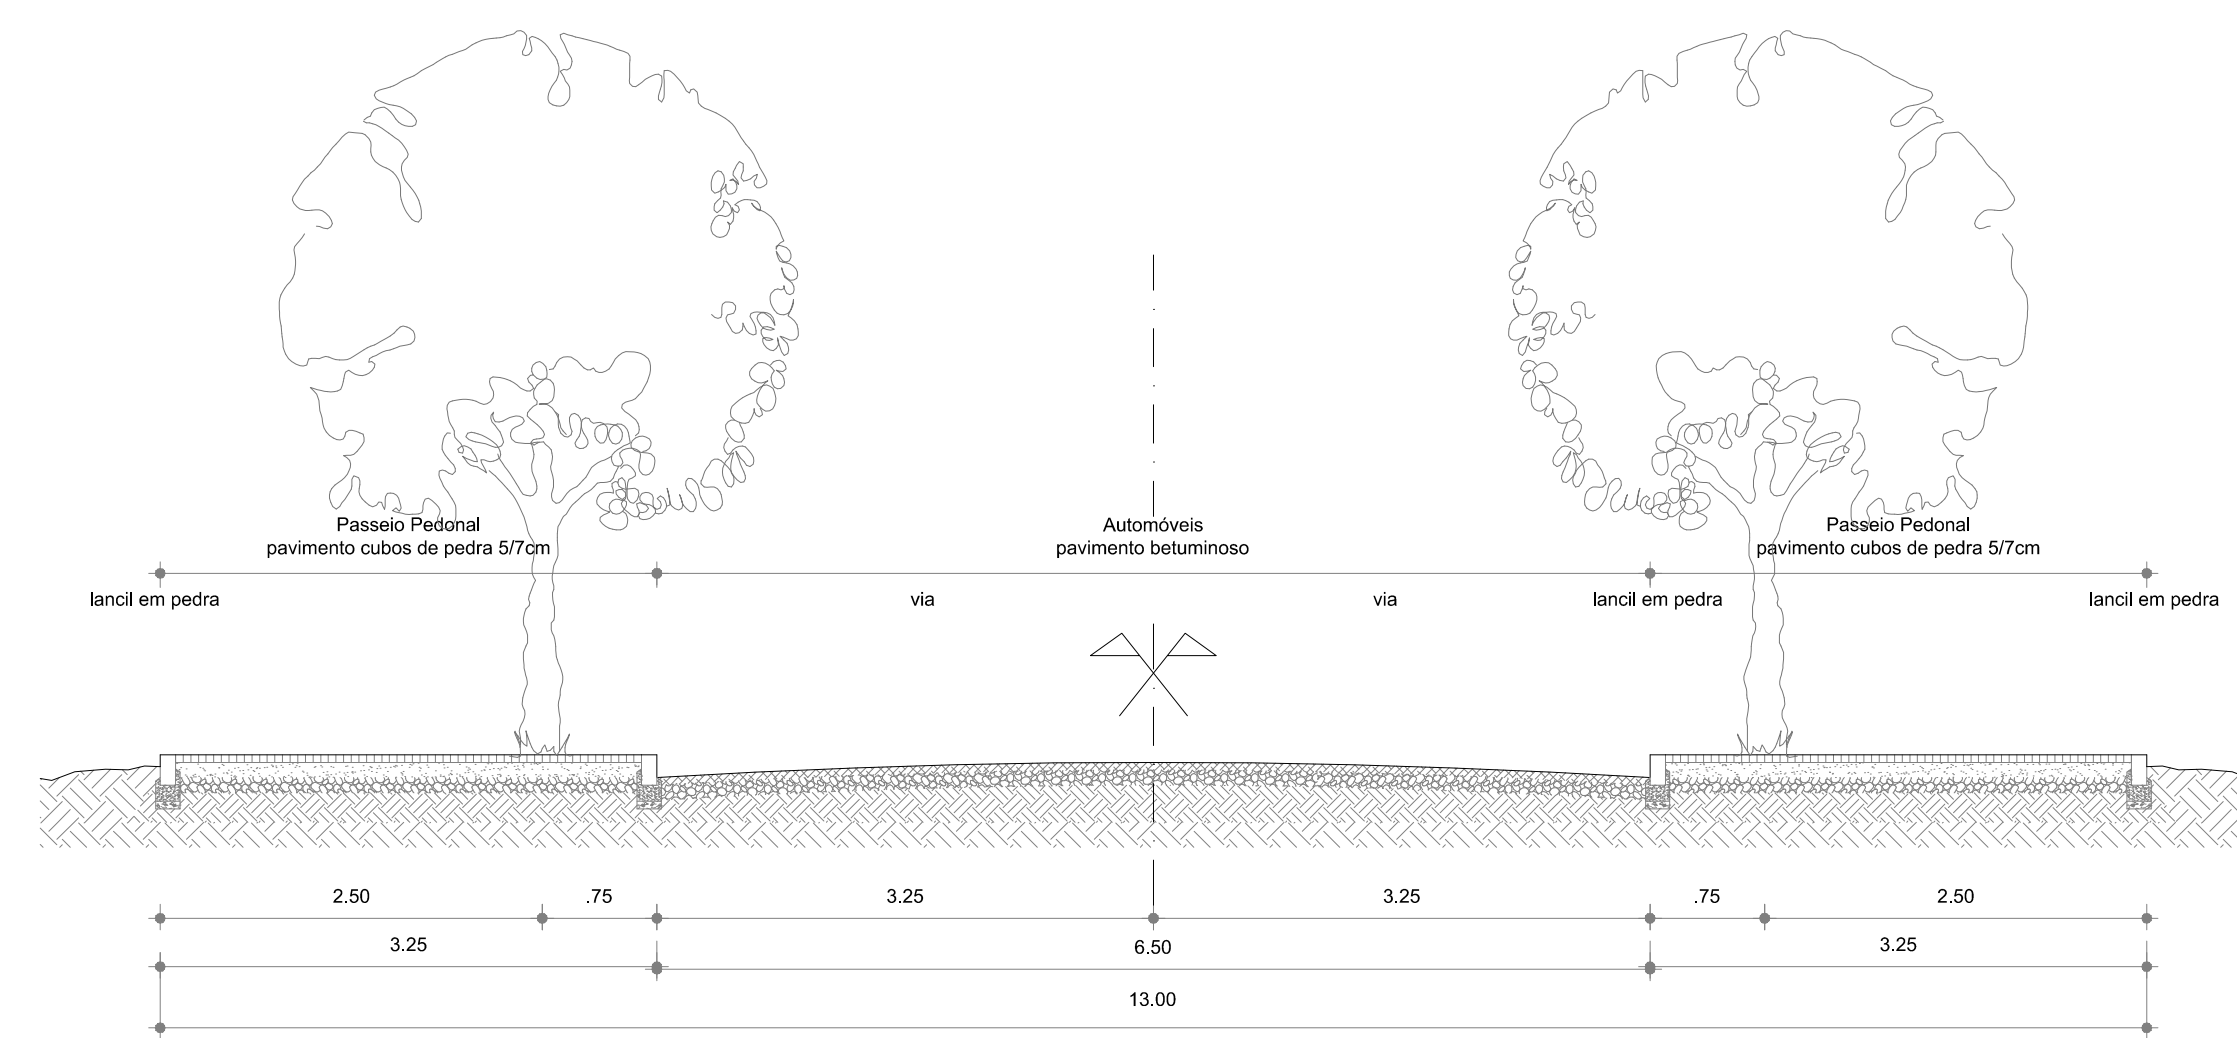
Passeio Pedonal
pavimento cubos de pedra 5/7cm

Automóveis
pavimento betuminoso

Passeio Pedonal
pavimento cubos de pedra 5/7cm

lancil em pedra

via

via

lancil em pedra

lancil em pedra

2.50 .75 3.25 3.25 .75 2.50

3.25 6.50 3.25

13.00